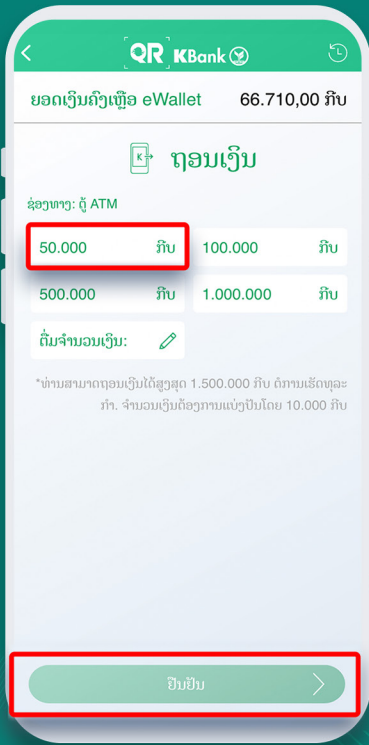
QR KBank

ຍອດເງິນຄົງເຫຼືອ eWallet 66.710,00 ກີບ

ຖອນເງິນ

ຊ່ອງທາງ: ຕູ້ ATM

| 50.000 ກີບ | 100.000 ກີບ |
|---|---|
| 500.000 ກີບ | 1.000.000 ກີບ |

ຕື່ມຈໍານວນເງິນ:

*ທ່ານສາມາດຖອນເງິນໄດ້ສູງສຸດ 1.500.000 ກີບ ຕໍ່ການເຮັດທຸລະກໍາ. ຈໍານວນເງິນຕ້ອງການແບ່ງປັນໂດຍ 10.000 ກີບ

ຢືນຢັນ